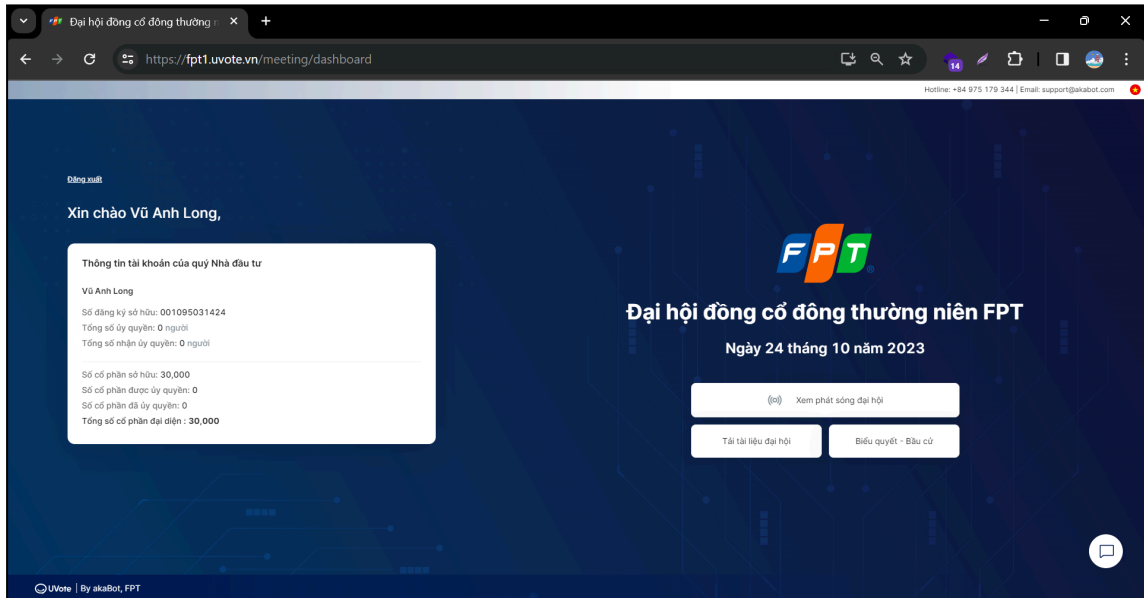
Đại hội đồng cổ đông thường n ×
+
https://fpt1.uvote.vn/meeting/dashboard
14
Hotline: +84 975 179 344 | Email: support@akabot.com

Đăng xuất

Xin chào Vũ Anh Long,

Thông tin tài khoản của quý Nhà đầu tư

Vũ Anh Long
Số đăng ký sở hữu: 001095031424
Tổng số ủy quyền: 0 người
Tổng số nhận ủy quyền: 0 người

Số cổ phần sở hữu: 30,000
Số cổ phần được ủy quyền: 0
Số cổ phần đã ủy quyền: 0
Tổng số cổ phần đại diện : 30,000

FPT

Đại hội đồng cổ đông thường niên FPT

Ngày 24 tháng 10 năm 2023

Xem phát sóng đại hội

Tải tài liệu đại hội

Biểu quyết - Bầu cử

UVote | By akaBot, FPT